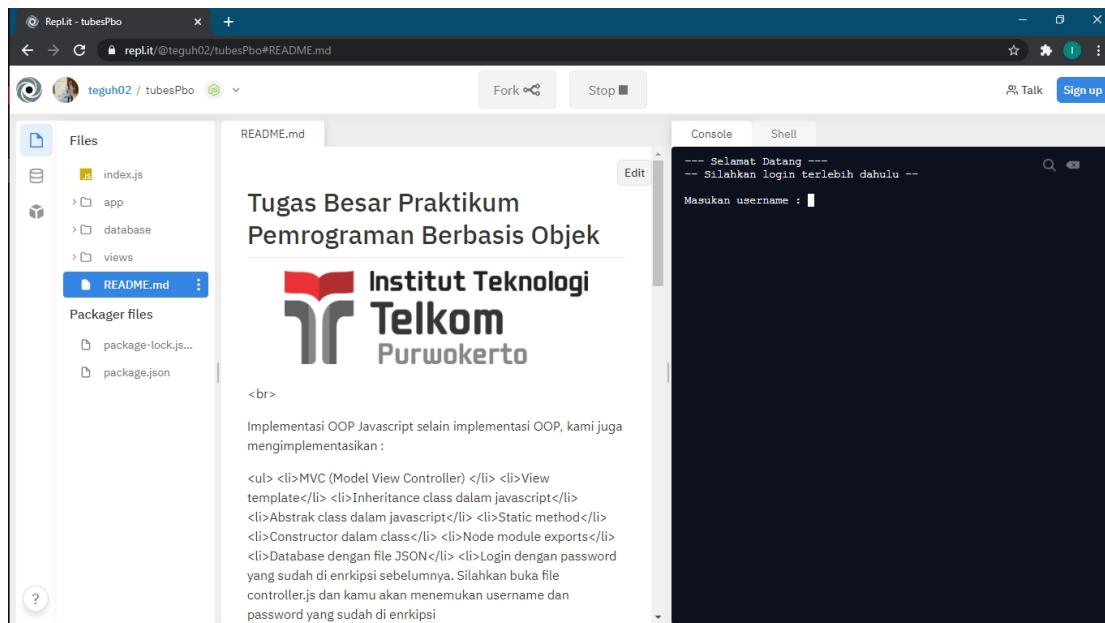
Repl.it - tubesPbo
repl.it/@teguh02/tubesPbo#README.md
teguh02 / tubesPbo
Fork
Stop
Talk
Sign up

Files
index.js
app
database
views
README.md
Packager files
package-lock.js...
package.json

README.md
Edit

Tugas Besar Praktikum Pemrograman Berbasis Objek

Institut Teknologi Telkom Purwokerto

<br>

Implementasi OOP Javascript selain implementasi OOP, kami juga mengimplementasikan :

<ul> <li>MVC (Model View Controller) </li> <li>View template</li> <li>Inheritance class dalam javascript</li> <li>Abstrak class dalam javascript</li> <li>Static method</li> <li>Constructor dalam class</li> <li>Node module exports</li> <li>Database dengan file JSON</li> <li>Login dengan password yang sudah di enrkipsi sebelumnya. Silahkan buka file controller.js dan kamu akan menemukan username dan password yang sudah di enrkipsi

Console
Shell

--- Selamat Datang ---
-- Silahkan login terlebih dahulu --

Masukan username :

?